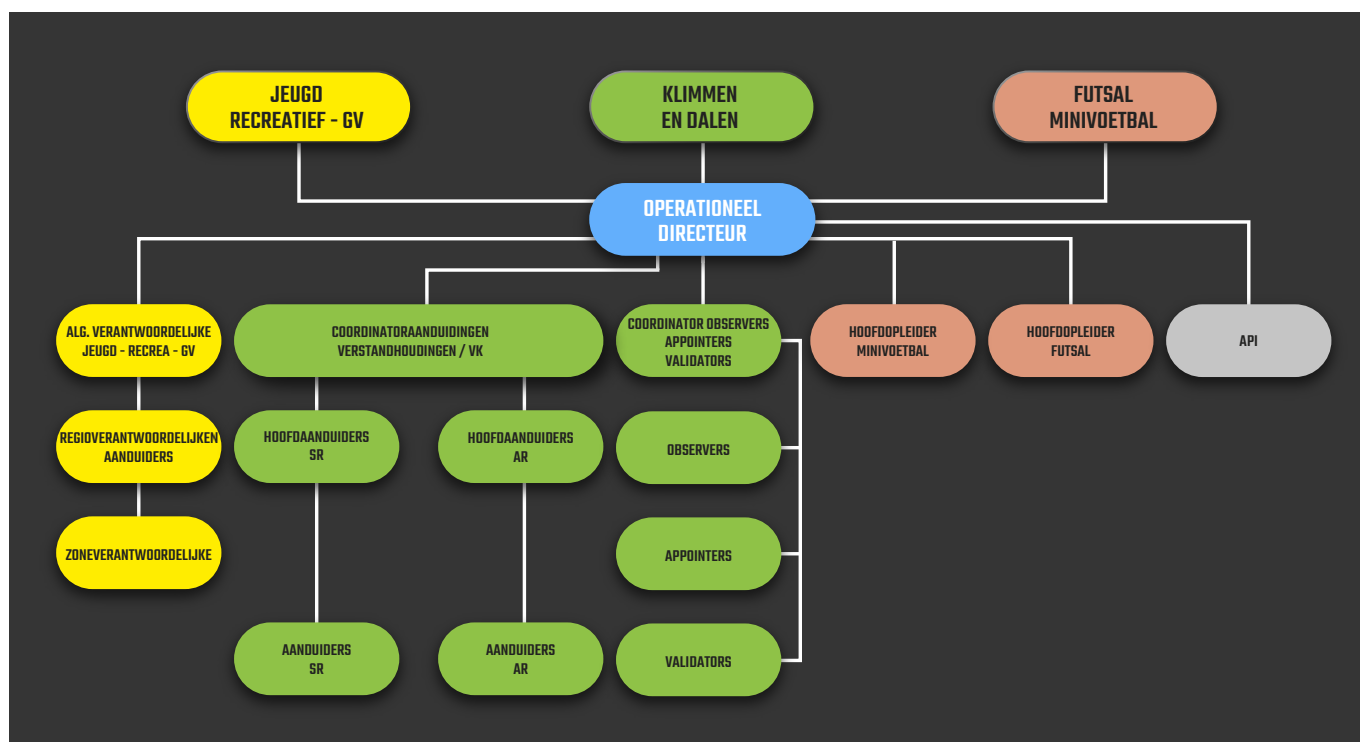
JEUGD
RECREATIEF - GV

KLIMMEN
EN DALEN

FUTSAL
MINIVOETBAL

OPERATIONEEL
DIRECTEUR

ALG. VERANTWOORDELIJKE
JEUGD - RECREA - GV

COORDINATORAANDUIDINGEN
VERSTANDHOUDINGEN / VK

COORDINATOR OBSERVERS
APPOINTERS
VALIDATORS

HOOFDOPLEIDER
MINIVOETBAL

HOOFDOPLEIDER
FUTSAL

API

REGIOVERANTWOORDELIJKEN
AANDUIDERS

HOOFDAANDUIDERS
SR

HOOFDAANDUIDERS
AR

OBSERVERS

ZONEVERANTWOORDELIJKE

APPOINTERS

AANDUIDERS
SR

AANDUIDERS
AR

VALIDATORS